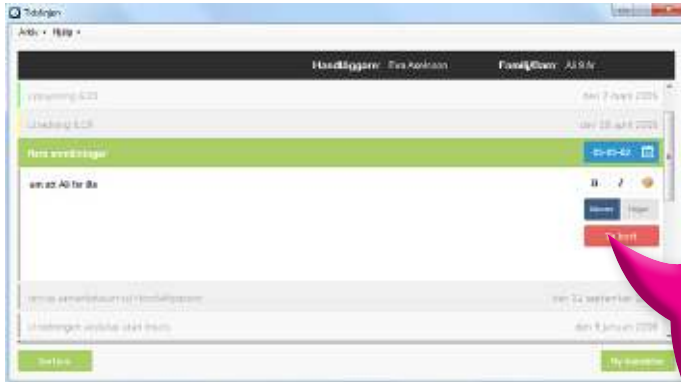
Tidslinjen

Arkiv • Hjälp •

Handläggare: Eva Axelsson Familj/Barn: Ali 9 år

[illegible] den 7 mars 2015

Utredning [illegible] den 28 april 2015

Ny anteckning 15-05-02

om att Ali för 8a

B I

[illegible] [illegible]

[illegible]

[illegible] den 12 september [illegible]

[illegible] den 5 januari 2016

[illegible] Ny anteckning